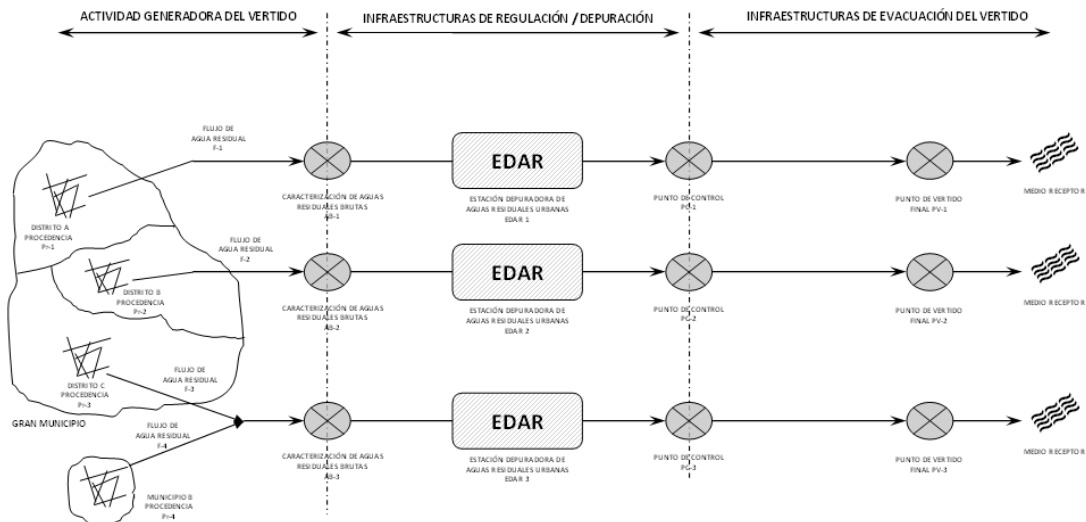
ACTIVIDAD GENERADORA DEL VERTIDO

INFRAESTRUCTURAS DE REGULACIÓN /DEPURACIÓN

INFRAESTRUCTURAS DE EVACUACIÓN DEL VERTIDO

FLUJO DE AGUA RESIDUAL F-1

DISTRITO A PROCEDENCIA P-1

CARACTERIZACIÓN DE AGUAS RESIDUALES BRUTAS AB-1

EDAR

ESTACIÓN DEPURADORA DE AGUAS RESIDUALES URBANAS EDAR 1

PUNTO DE CONTROL PC-1

PUNTO DE VERTIDO FINAL PV-1

MEDIO RECEPTOR

FLUJO DE AGUA RESIDUAL F-2

DISTRITO B PROCEDENCIA P-2

CARACTERIZACIÓN DE AGUAS RESIDUALES BRUTAS AB-2

EDAR

ESTACIÓN DEPURADORA DE AGUAS RESIDUALES URBANAS EDAR 2

PUNTO DE CONTROL PC-2

PUNTO DE VERTIDO FINAL PV-2

MEDIO RECEPTOR

DISTRITO C PROCEDENCIA P-3

FLUJO DE AGUA RESIDUAL F-3

GRAN MUNICIPIO

FLUJO DE AGUA RESIDUAL F-4

MUNICIPIO B PROCEDENCIA P-4

CARACTERIZACIÓN DE AGUAS RESIDUALES BRUTAS AB-3

EDAR

ESTACIÓN DEPURADORA DE AGUAS RESIDUALES URBANAS EDAR 3

PUNTO DE CONTROL PC-3

PUNTO DE VERTIDO FINAL PV-3

MEDIO RECEPTOR